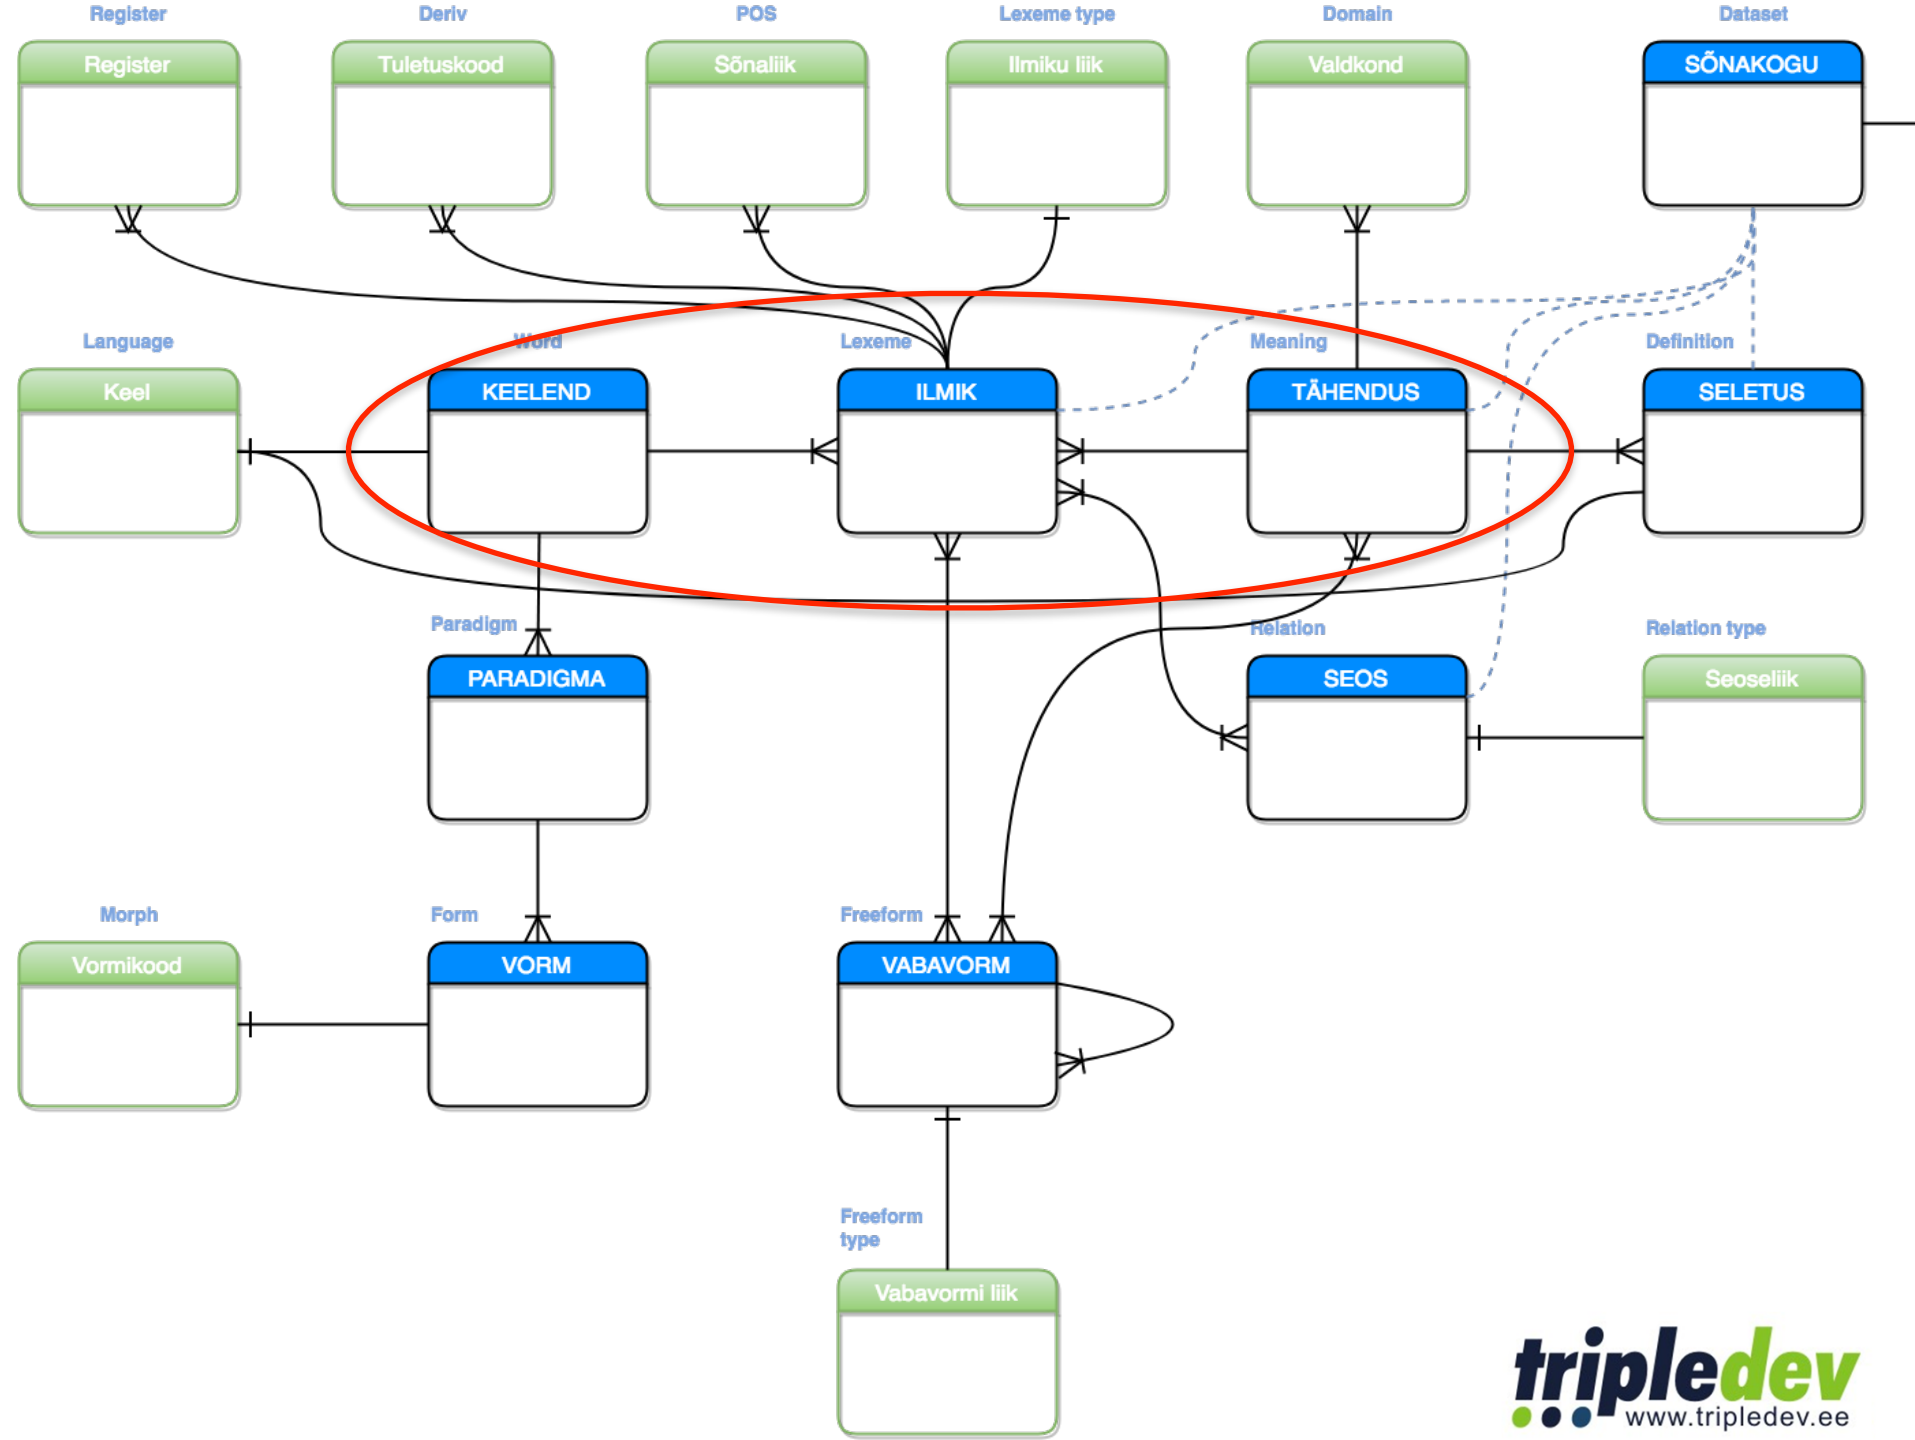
Register
Register

Deriv
Tuletuskood

POS
Sõnaliik

Lexeme type
Ilmiku liik

Domain
Valdkond

Dataset
SÕNAKOGU

Language
Keel

Word
KEELEND

Lexeme
ILMIK

Meaning
TÄHENDUS

Definition
SELETUS

Paradigm
PARADIGMA

Relation
SEOS

Relation type
Seoseliik

Morph
Vormikood

Form
VORM

Freeform
VABAVORM

Freeform type
Vabavormi liik

tripledev
www.tripledev.ee